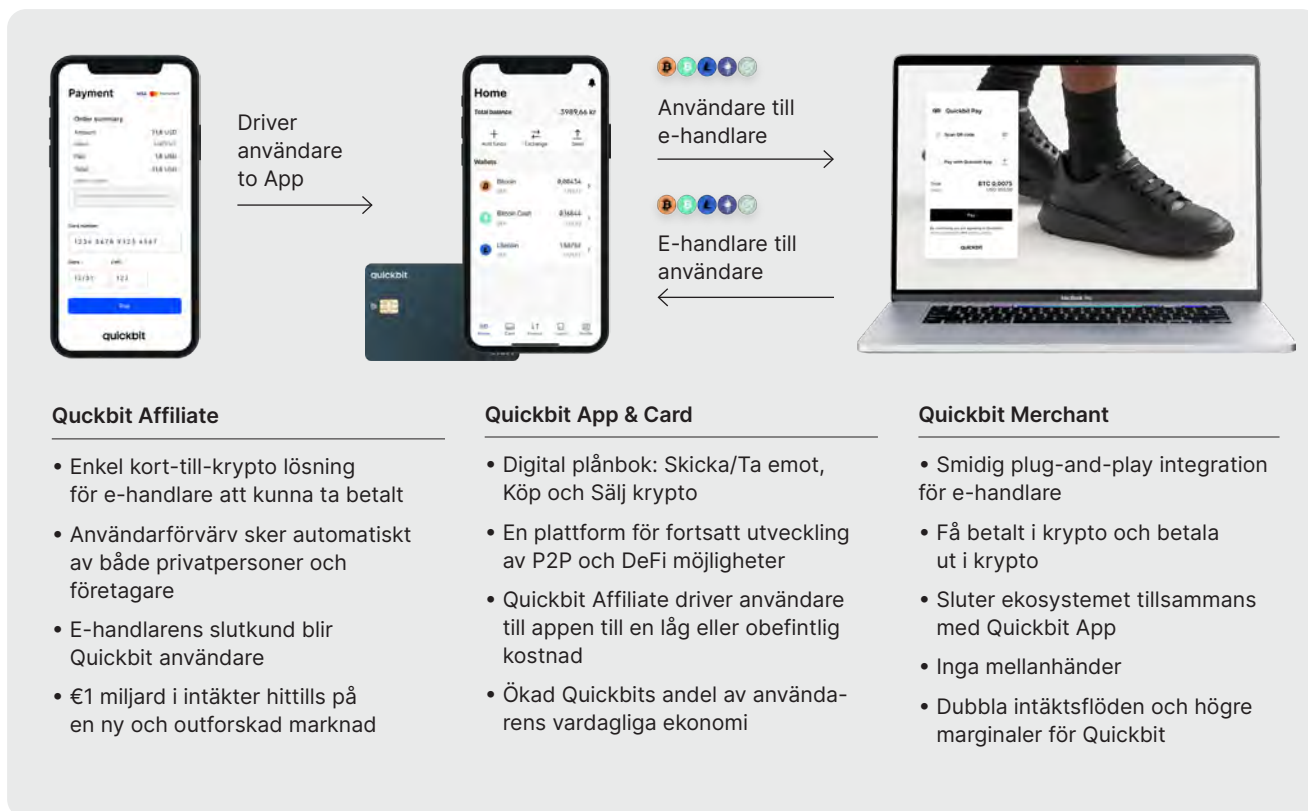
Payment

Order summary

Card number

1234 5678 9123 4567

Pay

quickbit

Driver användare to App

Home

Total balance 3989,66 kr

Wallets

Bitcoin

Bitcoin Cash

Litecoin

quickbit

Användare till e-handlare

E-handlare till användare

Quickbit Pay

Pay

QUICKBIT

Quckbit Affiliate

• Enkel kort-till-krypto lösning för e-handlare att kunna ta betalt

• Användarförvärv sker automatiskt av både privatpersoner och företagare

• E-handlarens slutkund blir Quickbit användare

• €1 miljard i intäkter hittills på en ny och outforskad marknad

Quickbit App & Card

• Digital plånbok: Skicka/Ta emot, Köp och Sälj krypto

• En plattform för fortsatt utveckling av P2P och DeFi möjligheter

• Quickbit Affiliate driver användare till appen till en låg eller obefintlig kostnad

• Ökad Quickbits andel av användarens vardagliga ekonomi

Quickbit Merchant

• Smidig plug-and-play integration för e-handlare

• Få betalt i krypto och betala ut i krypto

• Sluter ekosystemet tillsammans med Quickbit App

• Inga mellanhänder

• Dubbla intäktsflöden och högre marginaler för Quickbit